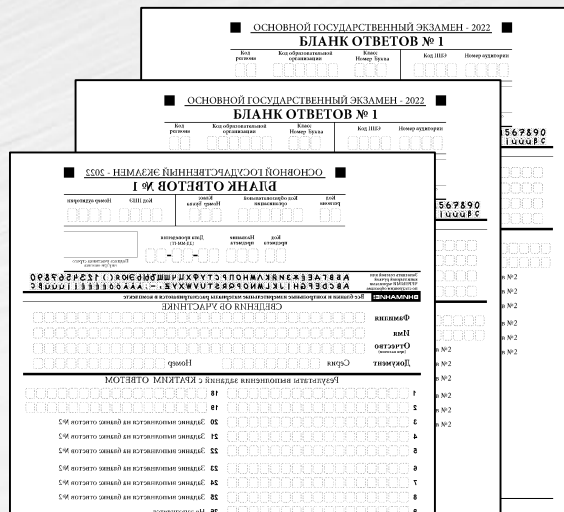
ОСНОВНОЙ ГОСУДАРСТВЕННЫЙ ЭКЗАМЕН - 2022
БЛАНК ОТВЕТОВ № 1
Код региона
Код образовательной организации
Класс Номер Буква
Код ППЭ
Номер аудитории

ОСНОВНОЙ ГОСУДАРСТВЕННЫЙ ЭКЗАМЕН - 2022
БЛАНК ОТВЕТОВ № 1
Код региона
Код образовательной организации
Класс Номер Буква
Код ППЭ
Номер аудитории
567890
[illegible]

ОСНОВНОЙ ГОСУДАРСТВЕННЫЙ ЭКЗАМЕН - 2022
БЛАНК ОТВЕТОВ № 1
Код региона
Код образовательной организации
Класс Номер Буква
Код ППЭ
Номер аудитории
567890
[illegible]
Код предмета
Название предмета
Дата проведения
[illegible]
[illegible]
АБВГДЕЁЖЗИЙКЛМНОПРСТУФХЦЧШЩЪЫЬЭЮЯ 1234567890
ABCDEFGHIJKLMNOPQRSTUVWXYZ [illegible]
ВНИМАНИЕ! Все бланки и контрольные измерительные материалы рассматриваются в комплекте
СВЕДЕНИЯ ОБ УЧАСТНИКЕ
Фамилия
Имя
Отчество (при наличии)
Документ
Серия
Номер
Результаты выполнения заданий с КРАТКИМ ОТВЕТОМ
1
2
3
4
5
6
7
8
18
19
20 Задание выполняется на бланке ответов №2
21 Задание выполняется на бланке ответов №2
22 Задание выполняется на бланке ответов №2
23 Задание выполняется на бланке ответов №2
24 Задание выполняется на бланке ответов №2
25 Задание выполняется на бланке ответов №2
26
в №2
в №2
в №2
в №2
в №2
в №2
в №2
в №2